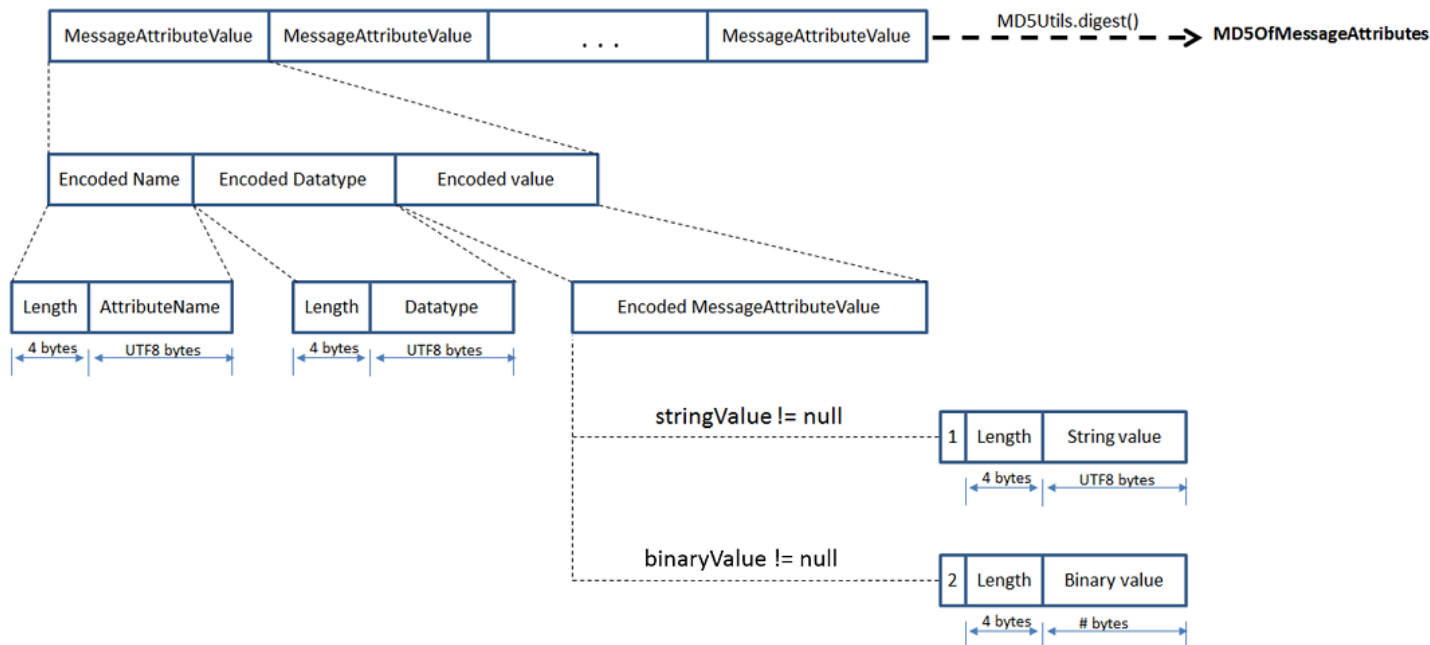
MessageAttributeValue | MessageAttributeValue | . . . | MessageAttributeValue

MD5Utils.digest()

MD5OfMessageAttributes

Encoded Name | Encoded Datatype | Encoded value

Length | AttributeName

4 bytes

UTF8 bytes

Length | Datatype

4 bytes

UTF8 bytes

Encoded MessageAttributeValue

stringValue != null

1 | Length | String value

4 bytes

UTF8 bytes

binaryValue != null

2 | Length | Binary value

4 bytes

# bytes